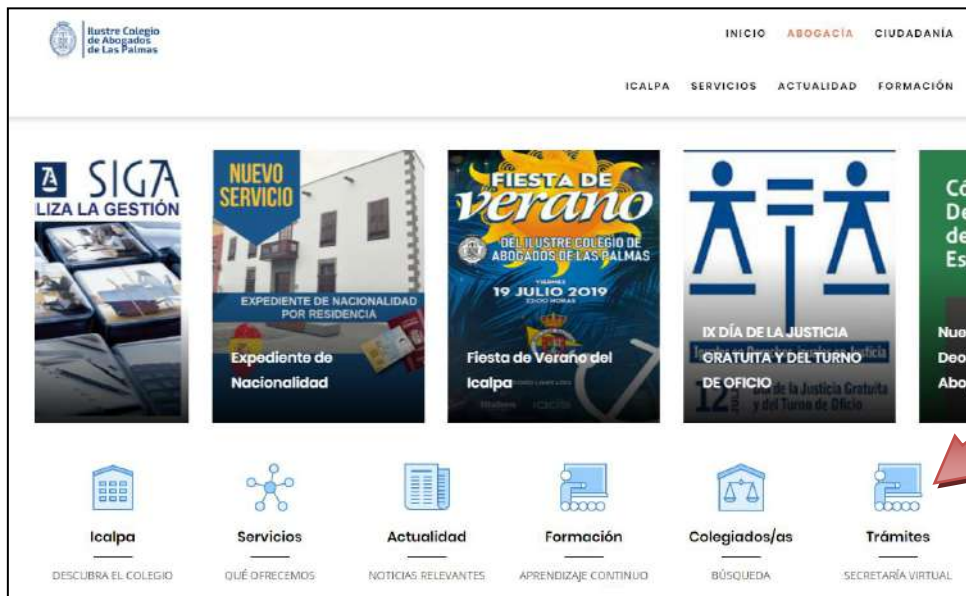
Ilustre Colegio de Abogados de Las Palmas

INICIO ABOGACÍA CIUDADANÍA

ICALPA SERVICIOS ACTUALIDAD FORMACIÓN

SIGA
LIZA LA GESTIÓN

NUEVO SERVICIO

EXPEDIENTE DE NACIONALIDAD POR RESIDENCIA

Expediente de Nacionalidad

FIESTA DE verano

DEL ILUSTRE COLEGIO DE ABOGADOS DE LAS PALMAS

VIERNES
19 JULIO 2019

Fiesta de Verano del Icalpa

IX DÍA DE LA JUSTICIA GRATUITA Y DEL TURNO DE OFICIO

12 Día de la Justicia Gratuita y del Turno de Oficio

Có
De
de
Es

Nue
Deo
Abo

Icalpa
DESCUBRA EL COLEGIO

Servicios
QUÉ OFRECEMOS

Actualidad
NOTICIAS RELEVANTES

Formación
APRENDIZAJE CONTINUO

Colegiados/as
BÚSQUEDA

Trámites
SECRETARÍA VIRTUAL